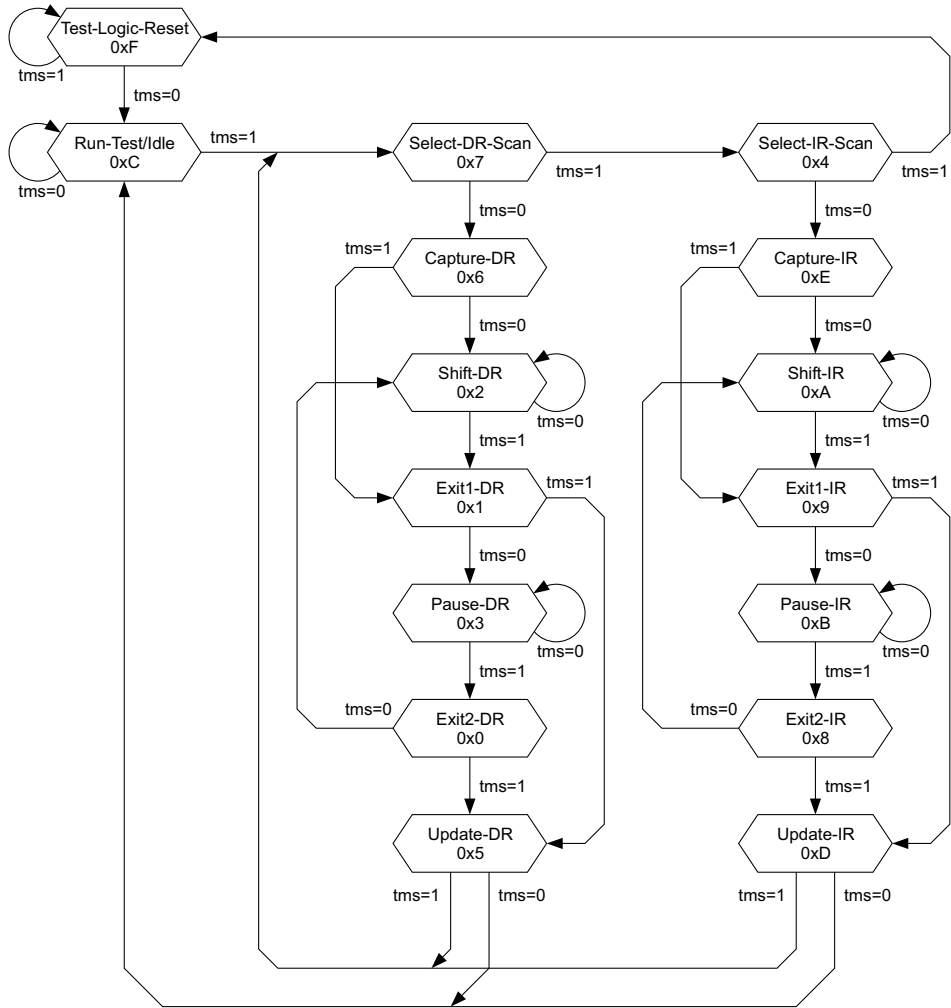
Test-Logic-Reset
0xF
tms=1
tms=0
Run-Test/Idle
0xC
tms=0
tms=1
Select-DR-Scan
0x7
tms=1
Select-IR-Scan
0x4
tms=1
tms=0
tms=0
tms=1
Capture-DR
0x6
tms=1
Capture-IR
0xE
tms=0
tms=0
Shift-DR
0x2
tms=0
Shift-IR
0xA
tms=0
tms=1
tms=1
Exit1-DR
0x1
tms=1
Exit1-IR
0x9
tms=1
tms=0
tms=0
Pause-DR
0x3
tms=0
Pause-IR
0xB
tms=0
tms=1
tms=1
tms=0
Exit2-DR
0x0
tms=0
Exit2-IR
0x8
tms=1
tms=1
Update-DR
0x5
Update-IR
0xD
tms=1
tms=0
tms=1
tms=0